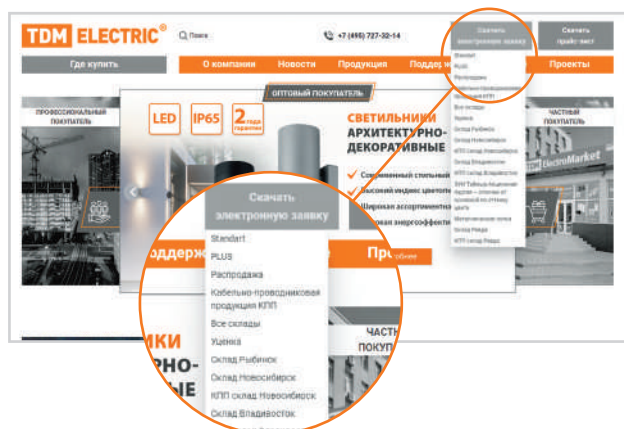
TDM ELECTRIC®

Поиск

+7 (495) 727-32-14

Скачать электронную заявку

Скачать прайс-лист

Где купить

О компании

Новости

Продукция

Поддер

Проекты

Standart
PLUS
Распродажа
Кабельно-проводниковая продукция КПП
Все склады
Уценка
Склад Рыбинск
Склад Новосибирск
КПП склад Новосибирск
Склад Владивосток
КПП склад Владивосток
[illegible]
Металлические лотки
Склад Ревда
КПП склад Ревда

ПРОФЕССИОНАЛЬНЫЙ ПОКУПАТЕЛЬ

ОПТОВЫЙ ПОКУПАТЕЛЬ

ЧАСТНЫЙ ПОКУПАТЕЛЬ

LED

IP65

2 года гарантии

СВЕТИЛЬНИКИ АРХИТЕКТУРНО-ДЕКОРАТИВНЫЕ

Современный стильный
Высокий индекс цветопе
Широкая ассортимент
Высокая энергоэффекти

TDM ElectroMarket

Поддерж

Про

Подробнее

Скачать электронную заявку

Standart
PLUS
Распродажа
Кабельно-проводниковая продукция КПП
Все склады
Уценка
Склад Рыбинск
Склад Новосибирск
КПП склад Новосибирск
Склад Владивосток

ИКИ
РНО-
ЫЕ

ЧАСТ
ПОКУП